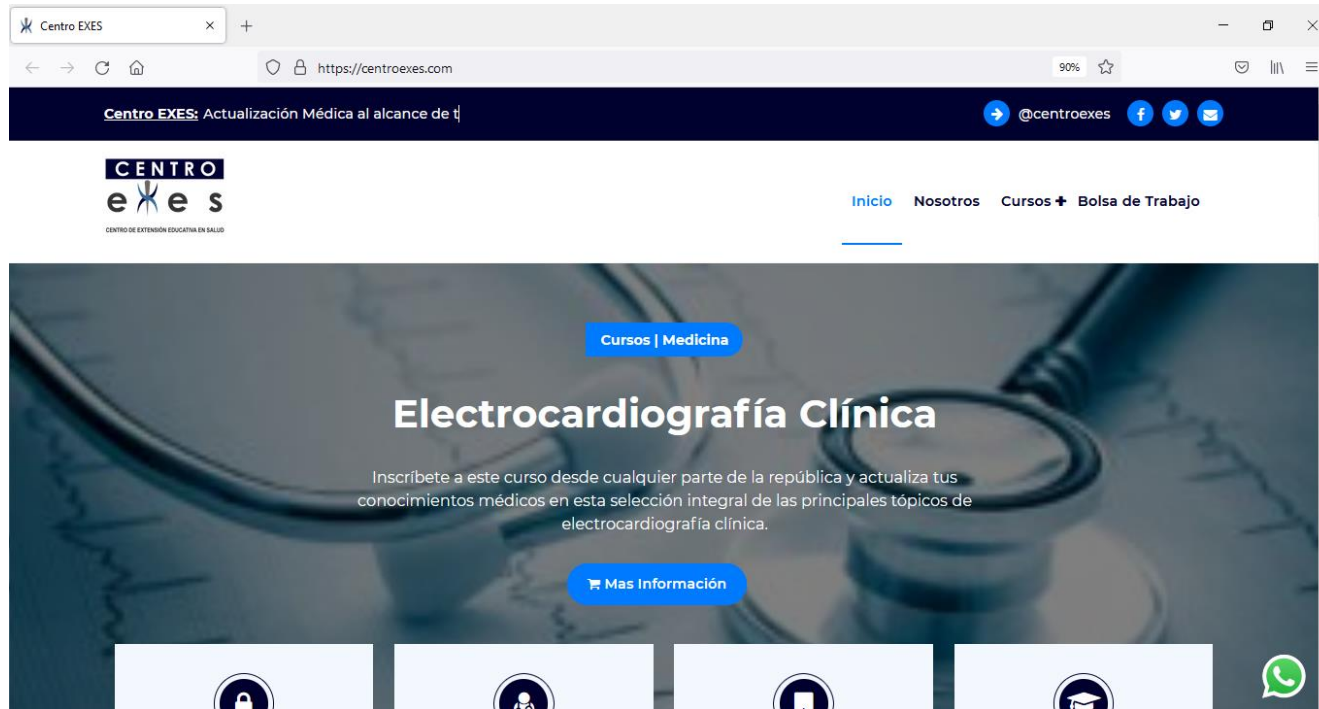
Centro EXES

https://centroexes.com

90%

Centro EXES: Actualización Médica al alcance de t

@centroexes

CENTRO
exes
CENTRO DE EXTENSIÓN EDUCATIVA EN SALUD

Inicio Nosotros Cursos Bolsa de Trabajo

Cursos | Medicina

Electrocardiografía Clínica

Inscríbete a este curso desde cualquier parte de la república y actualiza tus conocimientos médicos en esta selección integral de las principales tópicos de electrocardiografía clínica.

Mas Información